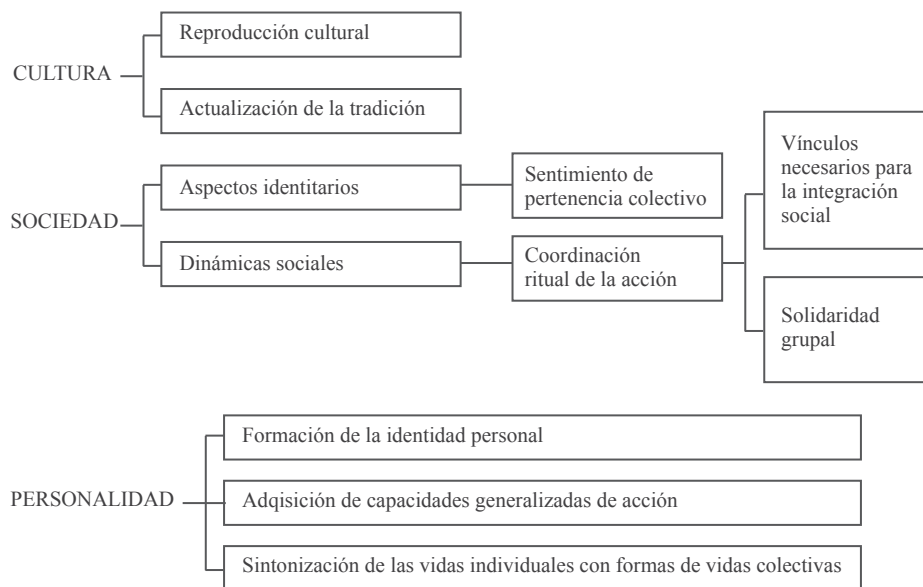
CULTURA

Reproducción cultural

Actualización de la tradición

SOCIEDAD

Aspectos identitarios

Sentimiento de pertenencia colectivo

Dinámicas sociales

Coordinación ritual de la acción

Vínculos necesarios para la integración social

Solidaridad grupal

PERSONALIDAD

Formación de la identidad personal

Adqisición de capacidades generalizadas de acción

Sintonización de las vidas individuales con formas de vidas colectivas